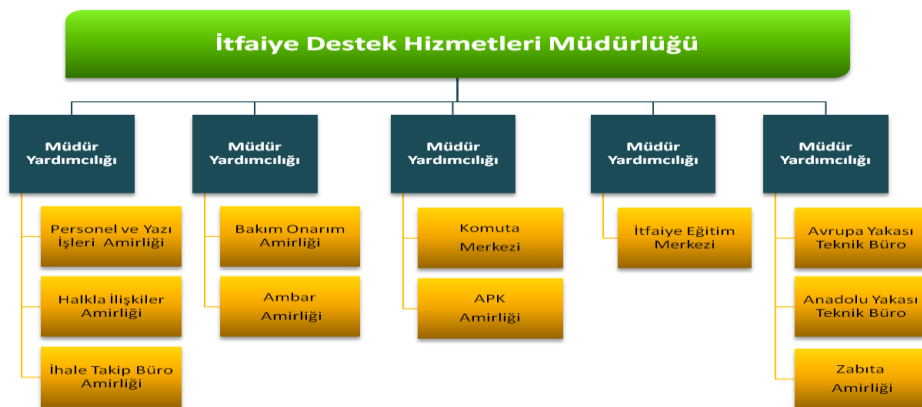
İtfaiye Destek Hizmetleri Müdürlüğü

Müdür Yardımcılığı

Personel ve Yazı İşleri Amirliği

Halkla İlişkiler Amirliği

İhale Takip Büro Amirliği

Müdür Yardımcılığı

Bakım Onarım Amirliği

Ambar Amirliği

Müdür Yardımcılığı

Komuta Merkezi

APK Amirliği

Müdür Yardımcılığı

İtfaiye Eğitim Merkezi

Müdür Yardımcılığı

Avrupa Yakası Teknik Büro

Anadolu Yakası Teknik Büro

Zabıta Amirliği